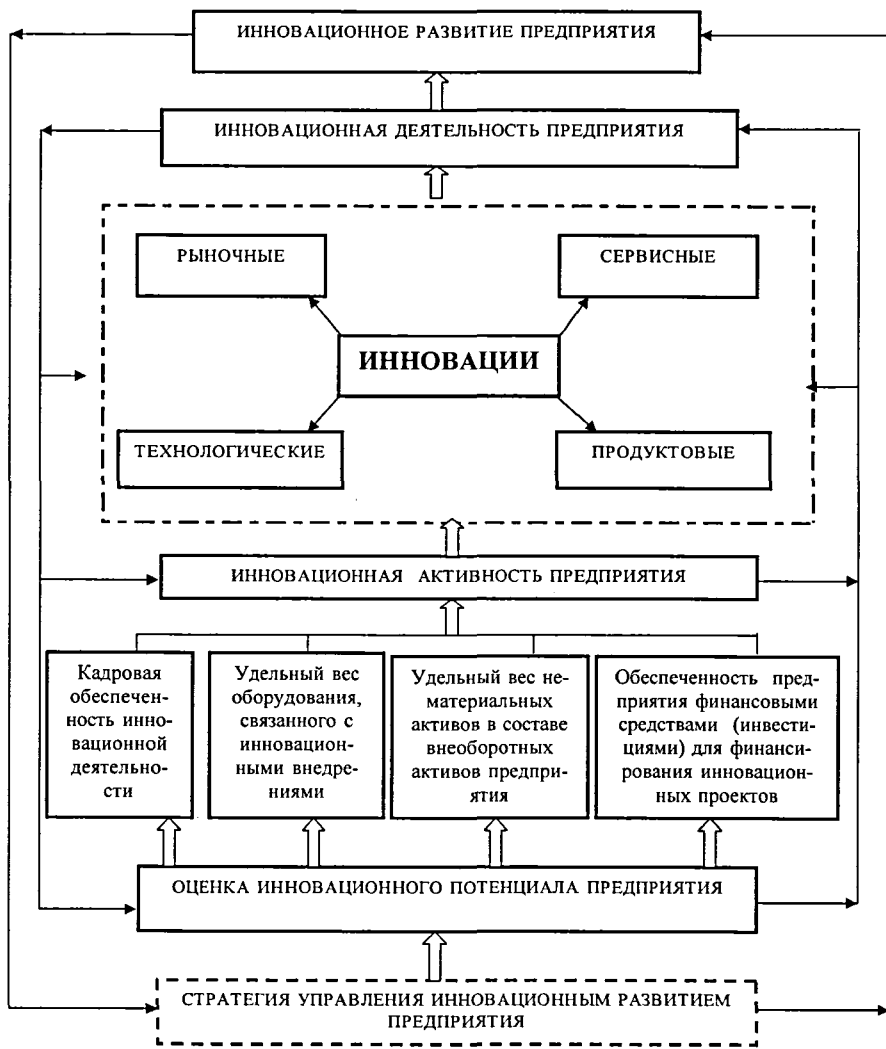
ИННОВАЦИОННОЕ РАЗВИТИЕ ПРЕДПРИЯТИЯ

ИННОВАЦИОННАЯ ДЕЯТЕЛЬНОСТЬ ПРЕДПРИЯТИЯ

РЫНОЧНЫЕ

СЕРВИСНЫЕ

ИННОВАЦИИ

ТЕХНОЛОГИЧЕСКИЕ

ПРОДУКТОВЫЕ

ИННОВАЦИОННАЯ АКТИВНОСТЬ ПРЕДПРИЯТИЯ

Кадровая обеспеченность инновационной деятельности

Удельный вес оборудования, связанного с инновационными внедрениями

Удельный вес нематериальных активов в составе внеоборотных активов предприятия

Обеспеченность предприятия финансовыми средствами (инвестициями) для финансирования инновационных проектов

ОЦЕНКА ИННОВАЦИОННОГО ПОТЕНЦИАЛА ПРЕДПРИЯТИЯ

СТРАТЕГИЯ УПРАВЛЕНИЯ ИННОВАЦИОННЫМ РАЗВИТИЕМ ПРЕДПРИЯТИЯ